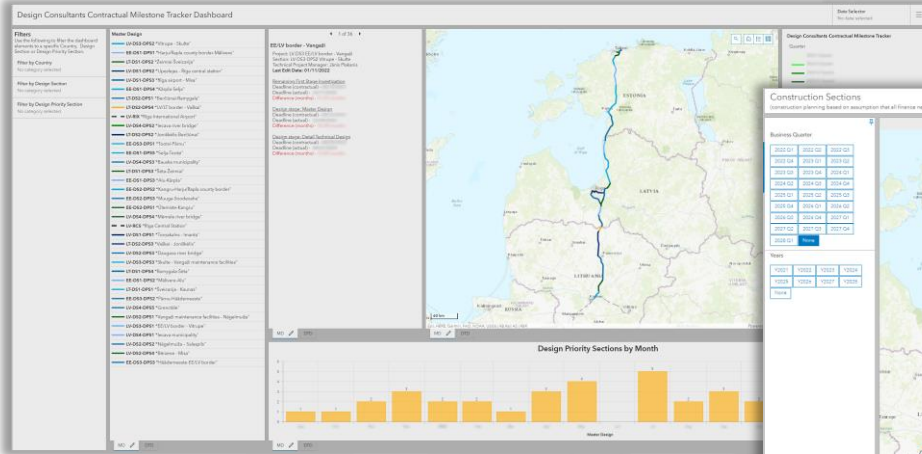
Design Consultants Contractual Milestone Tracker Dashboard

Date Selector
No date selected

Filters
Use the following to filter the dashboard elements to a specific Country, Design Section or Design Priority Section.

Filter by Country
No category selected

Filter by Design Section
No category selected

Filter by Design Priority Section
No category selected

Master Design
LV-DS3-DPS3 "Vilnupe - Skulte"
EE-DS1-DPS1 "Harju/Rapla county border: Mäliste"
LT-DS1-DPS2 "Zeimiai-Šveicarija"
LV-DS1-DPS3 "Upeslejas - Riga central station"
LV-DS1-DPS3 "Riga airport - Misa"
EE-DS1-DPS4 "Kõrgla-Selja"
LT-DS2-DPS1 "Radiškiai/Ramygala"
LT-DS2-DPS4 "LV/LT border - Vaškai"
LV-RIX "Riga International Airport"
LV-DS4-DPS2 "Iecava river bridge"
LT-DS1-DPS2 "Jurdaičiai-Radiškiai"
EE-DS3-DPS3 "Tootsi-Pärnu"
EE-DS2-DPS4 "Selja-Tootsi"
LV-DS4-DPS3 "Bauska municipality"
LT-DS1-DPS4 "Šeta-Žeimiai"
EE-DS1-DPS3 "Ale-Kõrgla"
EE-DS2-DPS2 "Kangru/Harju/Rapla county border"
LV-DS3-DPS3 "Misuņe-Sivobuška"
LV-DS4-DPS1 "Daugava river bridge"
LV-DS4-DPS4 "Misiņa river bridge"
LV-RCS "Riga Central Station"
LV-DS1-DPS1 "Tomsdukerts - Iecava"
LT-DS2-DPS3 "Vaškai - Jurdaičiai"
LV-DS3-DPS4 "Daugava river bridge"
LV-DS3-DPS5 "Skulte - Vangaži maintenance facilities"
LT-DS1-DPS4 "Ramygala-Šeta"
EE-DS1-DPS2 "Mäliste-Ale"
LT-DS1-DPS1 "Šveicarija - Kaunas"
EE-DS3-DPS2 "Pärnu-Häädemeeste"
EE-DS4-DPS5 "Ülemiste"
LV-DS2-DPS2 "Vangaži maintenance facilities - Ropažnieki"
LV-DS3-DPS1 "EE/LV border - Vilnupe"
LV-DS4-DPS3 "Iecava municipality"
LV-DS2-DPS2 "Ropažnieki - Salaspils"
LV-DS3-DPS4 "Bērzone - Misa"
EE-DS3-DPS1 "Häädemeeste-EE/LV border"

1 of 36

EE/LV border - Vangaži
Project: LV-DS3 EE/LV border - Vangaži
Section: LV-DS3-DPS1 Vilnupe - Skulte
Technical Project Manager: Jānis Poikāns
Last Edit Date: 01/11/2022

Design stage: Master Design
Deadline (contractual):
Deadline (actual):
Difference (months):

Design stage: Detail Technical Design
Deadline (contractual):
Deadline (actual):
Difference (months):

ESTONIA
LATVIA
LITHUANIA

Design Consultants Contractual Milestone Tracker
Quarter

Construction Sections
Construction planning based on assumption that all finance n

Business Quarter
| 2022 Q1 | 2022 Q2 | 2022 Q3 | 2022 Q4 |
|---|---|---|---|
| 2023 Q1 | 2023 Q2 | 2023 Q3 | 2023 Q4 |
| 2024 Q1 | 2024 Q2 | 2024 Q3 | 2024 Q4 |
| 2025 Q1 | 2025 Q2 | 2025 Q3 | 2025 Q4 |
| 2026 Q1 | 2026 Q2 | 2026 Q3 | 2026 Q4 |
| 2027 Q1 | 2027 Q2 | 2027 Q3 | 2027 Q4 |
| 2028 Q1 | None | | |

Years
| Y2021 | Y2022 | Y2023 | Y2024 |
|---|---|---|---|
| Y2025 | Y2026 | Y2027 | Y2028 |
| None | | | |

Design Priority Sections by Month
Master Design

MD
DTD